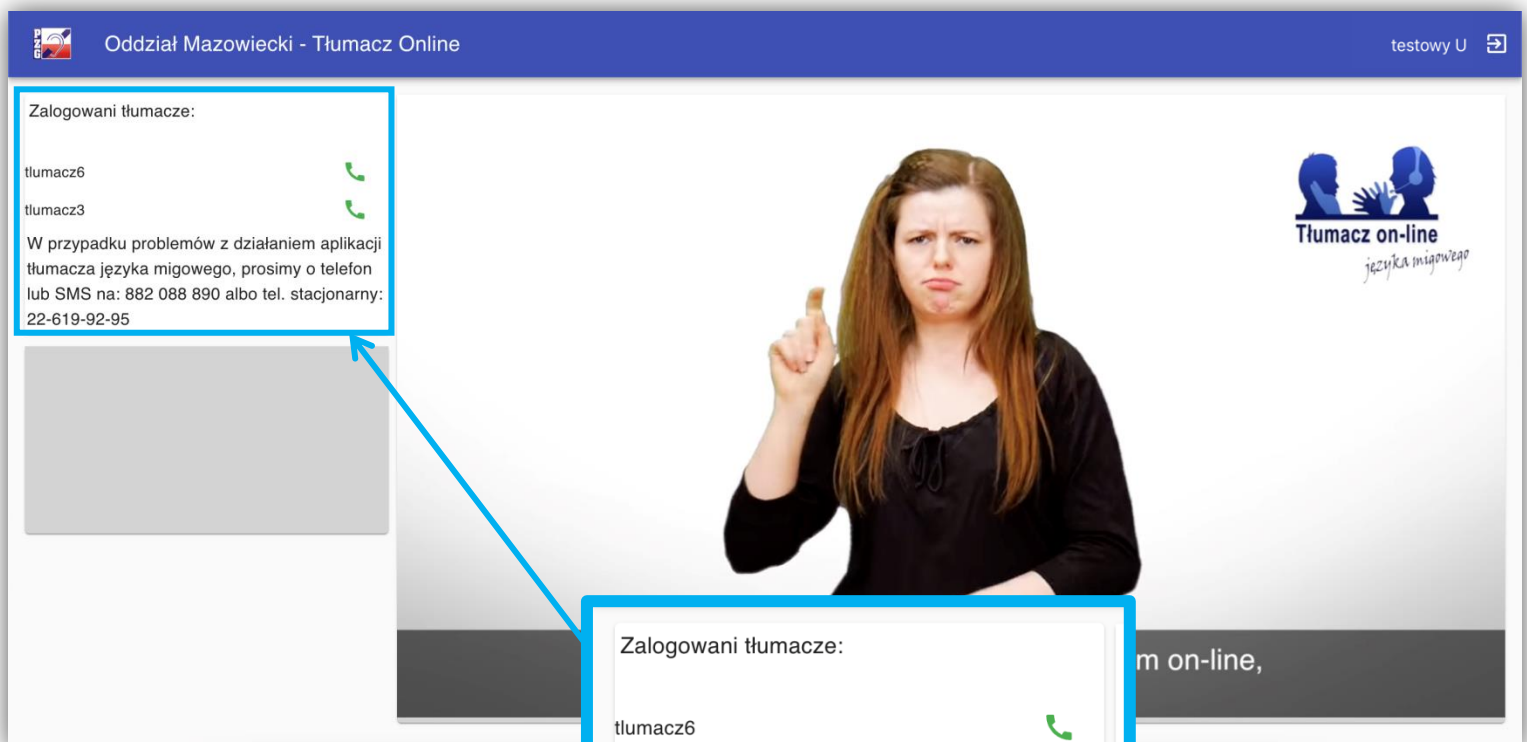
PZG Oddział Mazowiecki - Tłumacz Online

testowy U

Zalogowani tłumacze:

tlumacz6

tlumacz3

W przypadku problemów z działaniem aplikacji tłumacza języka migowego, prosimy o telefon lub SMS na: 882 088 890 albo tel. stacjonarny: 22-619-92-95

Tłumacz on-line
języka migowego

m on-line,

Zalogowani tłumacze:

tlumacz6